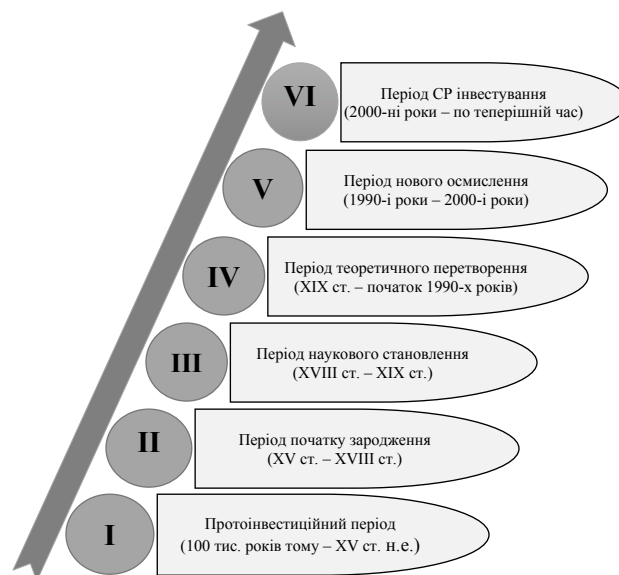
VI
Період СР інвестування
(2000-ні роки – по теперішній час)

V
Період нового осмислення
(1990-і роки – 2000-і роки)

IV
Період теоретичного перетворення
(XIX ст. – початок 1990-х років)

III
Період наукового становлення
(XVIII ст. – XIX ст.)

II
Період початку зародження
(XV ст. – XVIII ст.)

I
Протоінвестиційний період
(100 тис. років тому – XV ст. н.е.)